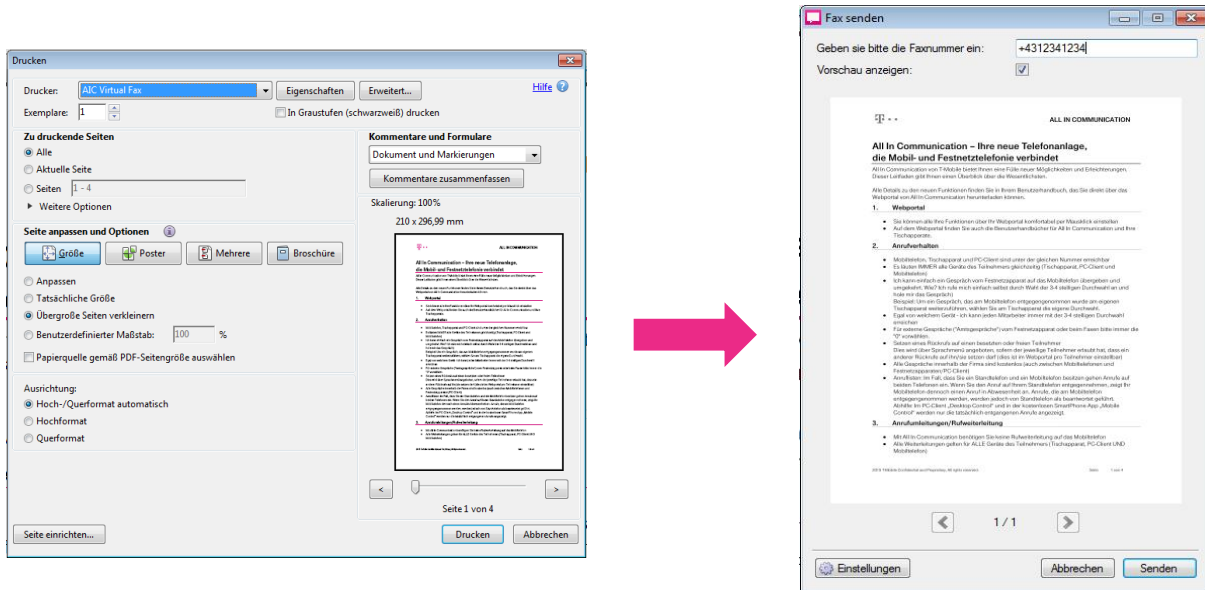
Drucken

Drucker: AIC Virtual Fax
Eigenschaften
Erweitert...
Hilfe
Exemplare: 1
In Graustufen (schwarzweiß) drucken

Zu druckende Seiten
Alle
Aktuelle Seite
Seiten 1 - 4
Weitere Optionen

Seite anpassen und Optionen
Größe
Poster
Mehrere
Broschüre
Anpassen
Tatsächliche Größe
Übergroße Seiten verkleinern
Benutzerdefinierter Maßstab: 100 %
Papierquelle gemäß PDF-Seitengröße auswählen

Ausrichtung:
Hoch-/Querformat automatisch
Hochformat
Querformat

Kommentare und Formulare
Dokument und Markierungen
Kommentare zusammenfassen
Skalierung: 100%
210 x 296,99 mm

Seite 1 von 4

Seite einrichten...
Drucken
Abbrechen

Fax senden

Geben sie bitte die Faxnummer ein: +4312341234
Vorschau anzeigen:

ALL IN COMMUNICATION

All In Communication – Ihre neue Telefonanlage, die Mobil- und Festnetztelefonie verbindet

1. Webportal

2. Anrufverhalten

3. Anrufumleitungen/Rufweiterleitung

1 / 1

Einstellungen
Abbrechen
Senden